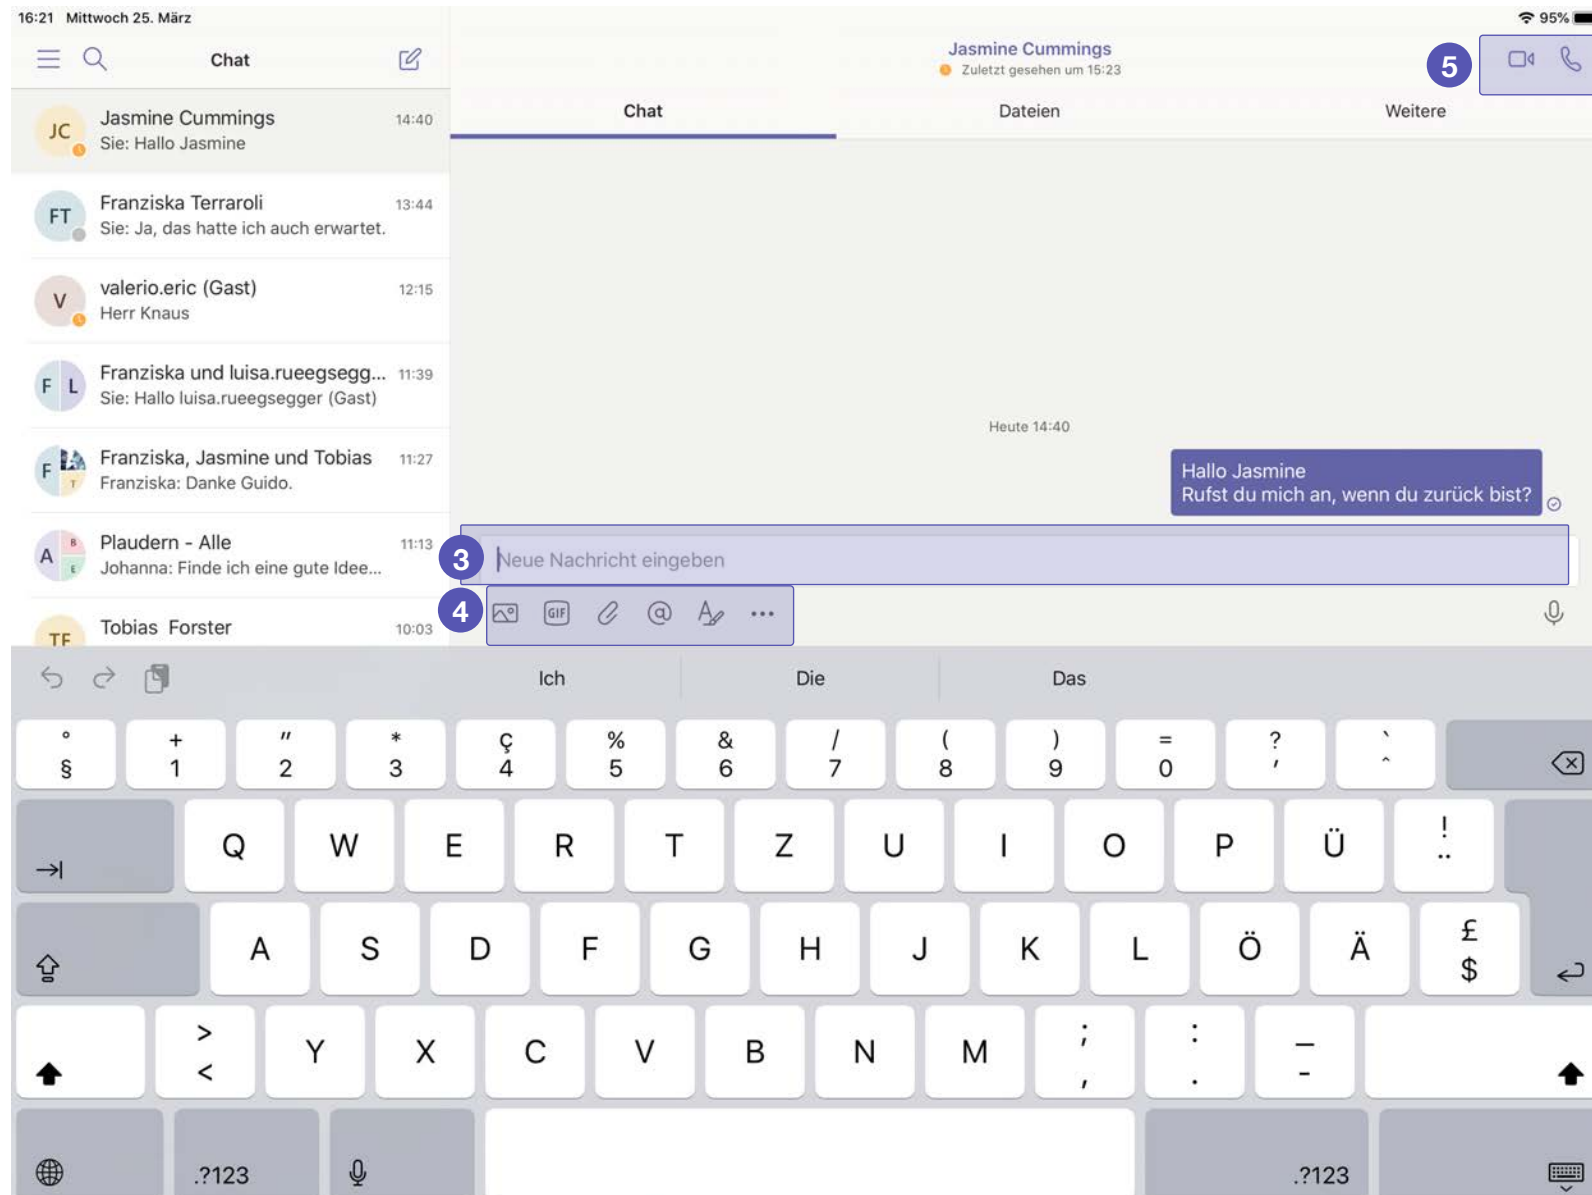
16:21 Mittwoch 25. März

95%

Chat

Jasmine Cummings
Zuletzt gesehen um 15:23

5

Chat Dateien Weitere

JC Jasmine Cummings 14:40
Sie: Hallo Jasmine

FT Franziska Terraroli 13:44
Sie: Ja, das hatte ich auch erwartet.

V valerio.eric (Gast) 12:15
Herr Knaus

F L Franziska und luisa.rueegsegg... 11:39
Sie: Hallo luisa.rueegsegger (Gast)

F Franziska, Jasmine und Tobias 11:27
Franziska: Danke Guido.

A Plaudern - Alle 11:13
Johanna: Finde ich eine gute Idee...

TF Tobias Forster 10:03

Heute 14:40

Hallo Jasmine
Rufst du mich an, wenn du zurück bist?

3 Neue Nachricht eingeben

4 GIF ...

Ich Die Das

° § + 1 " 2 * 3 ç 4 % 5 & 6 / 7 ( 8 ) 9 = 0 ? ' ` ^

Q W E R T Z U I O P Ü ! ¨

A S D F G H J K L Ö Ä £ $

> < Y X C V B N M ; , : . _ -

.?123 .?123